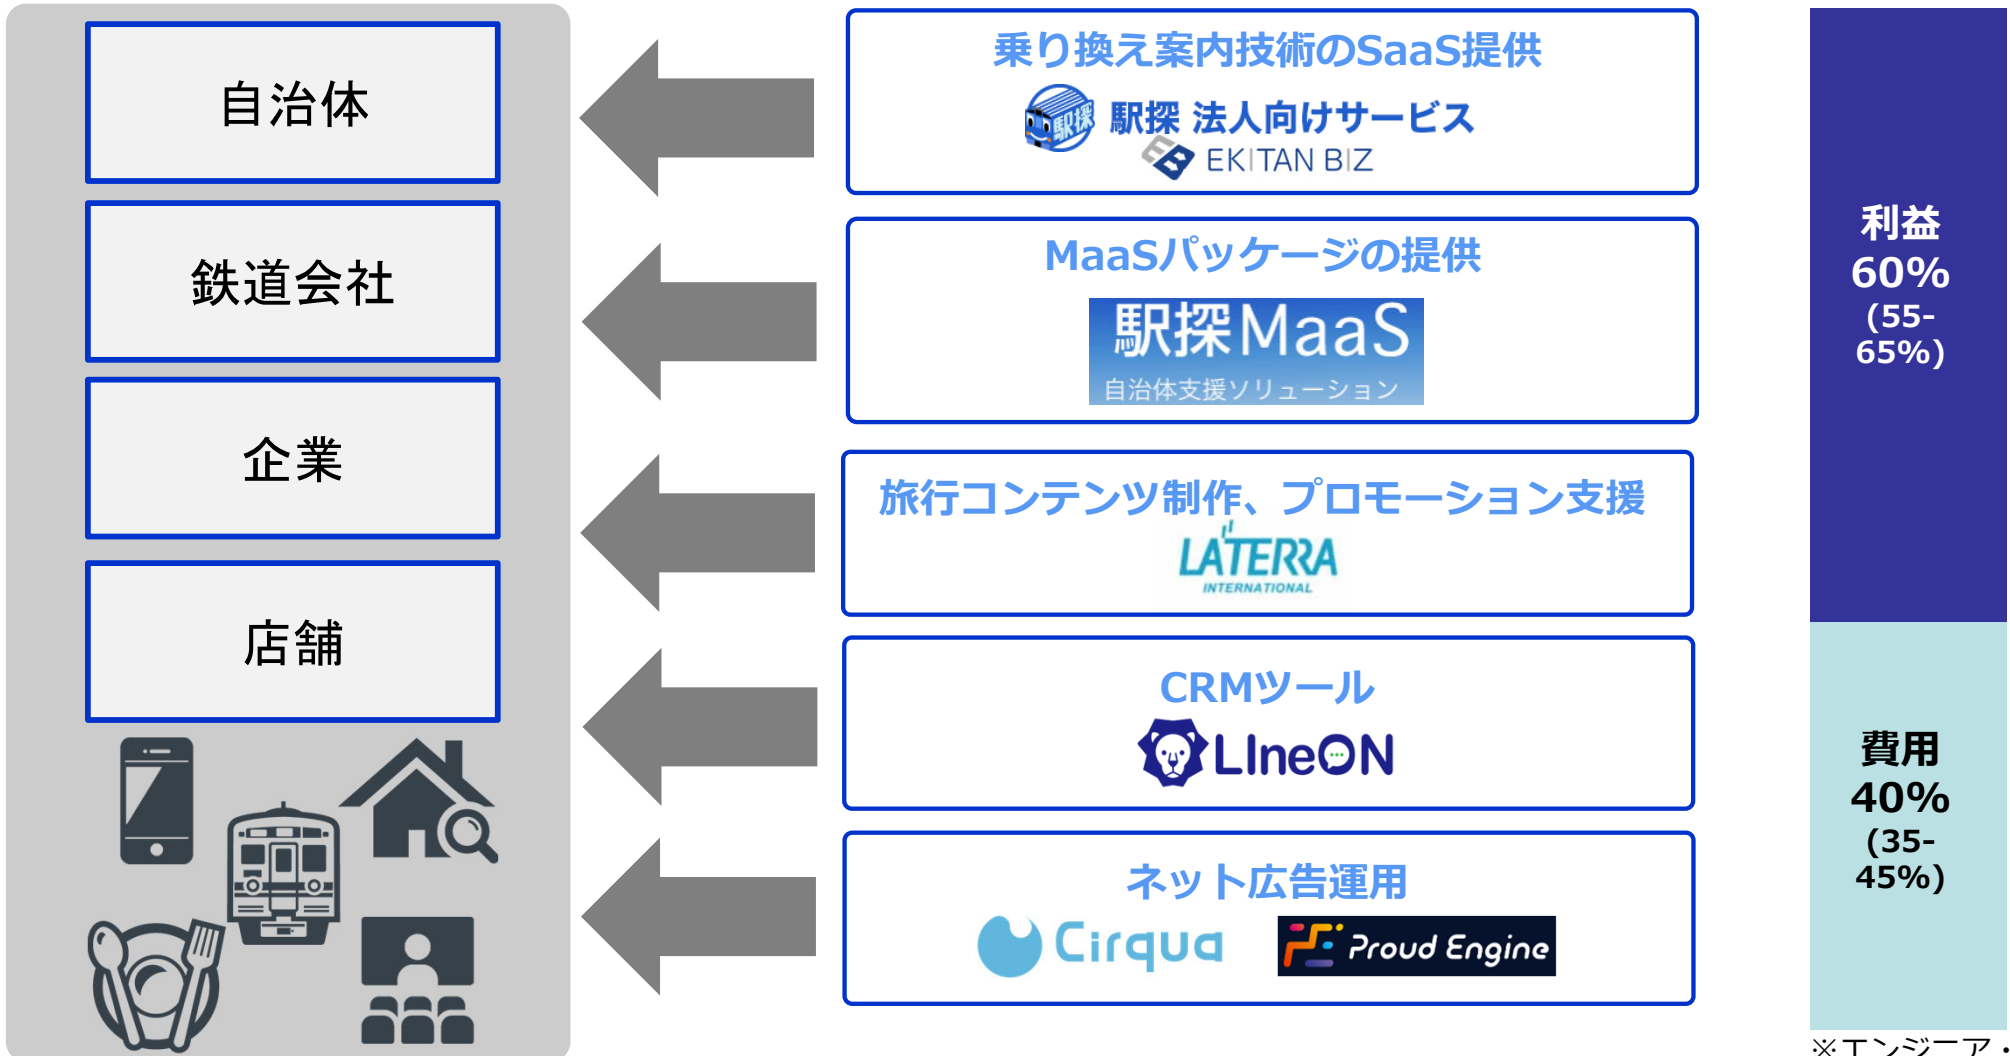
自治体

鉄道会社

企業

店舗

乗り換え案内技術のSaaS提供

駅探 駅探 法人向けサービス

EKITAN BIZ

MaaSパッケージの提供

駅探MaaS

自治体支援ソリューション

旅行コンテンツ制作、プロモーション支援

LATERRA

INTERNATIONAL

CRMツール

LIneON

ネット広告運用

Cirqua

Proud Engine

利益

60%

(55-65%)

費用

40%

(35-45%)

※エンジニア・